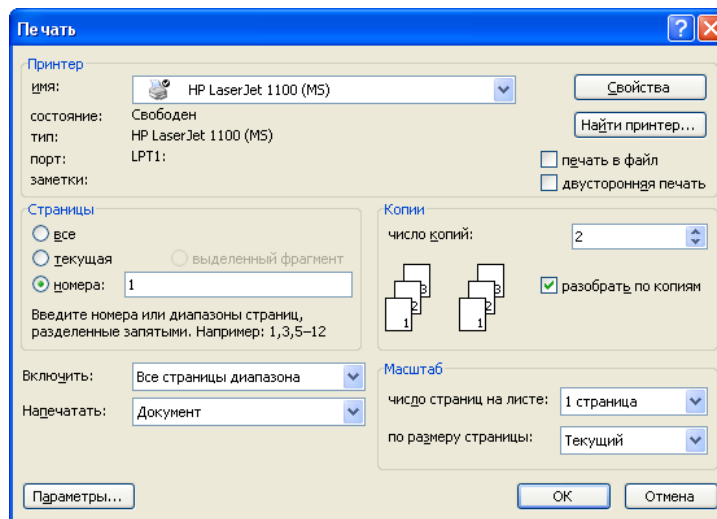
Печать

Принтер
имя: HP LaserJet 1100 (MS)
Свойства
состояние: Свободен
тип: HP LaserJet 1100 (MS)
Найти принтер...
порт: LPT1:
печать в файл
заметки:
двусторонняя печать

Страницы
все
текущая
выделенный фрагмент
номера: 1
Введите номера или диапазоны страниц, разделенные запятыми. Например: 1,3,5–12

Копии
число копий: 2
3 2 1 3 2 1
разобрать по копиям

Включить: Все страницы диапазона
Напечатать: Документ

Масштаб
число страниц на листе: 1 страница
по размеру страницы: Текущий

Параметры...
ОК
Отмена